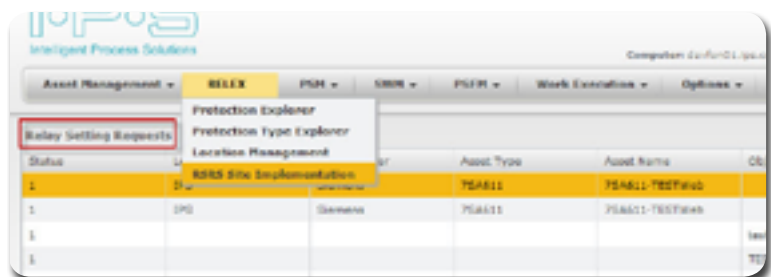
IPS
Intelligent Process Solutions

Computer: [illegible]

Asset Management ▾ | RELEX | PSM ▾ | SRM ▾ | PSEM ▾ | Work Execution ▾ | Options ▾

Protection Explorer
Protection Type Explorer
Location Management
RSRS Site Implementation

Relay Setting Requests

| Status | U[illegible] | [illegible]r | Asset Type | Asset Name | Ob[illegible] |
|---|---|---|---|---|---|
| 1 | IP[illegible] | Siemens | 7SA611 | 7SA611-TESTWeb | |
| 1 | IPG | Siemens | 7SA611 | 7SA611-TESTWeb | |
| 1 | | | | | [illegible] |
| 1 | | | | | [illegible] |